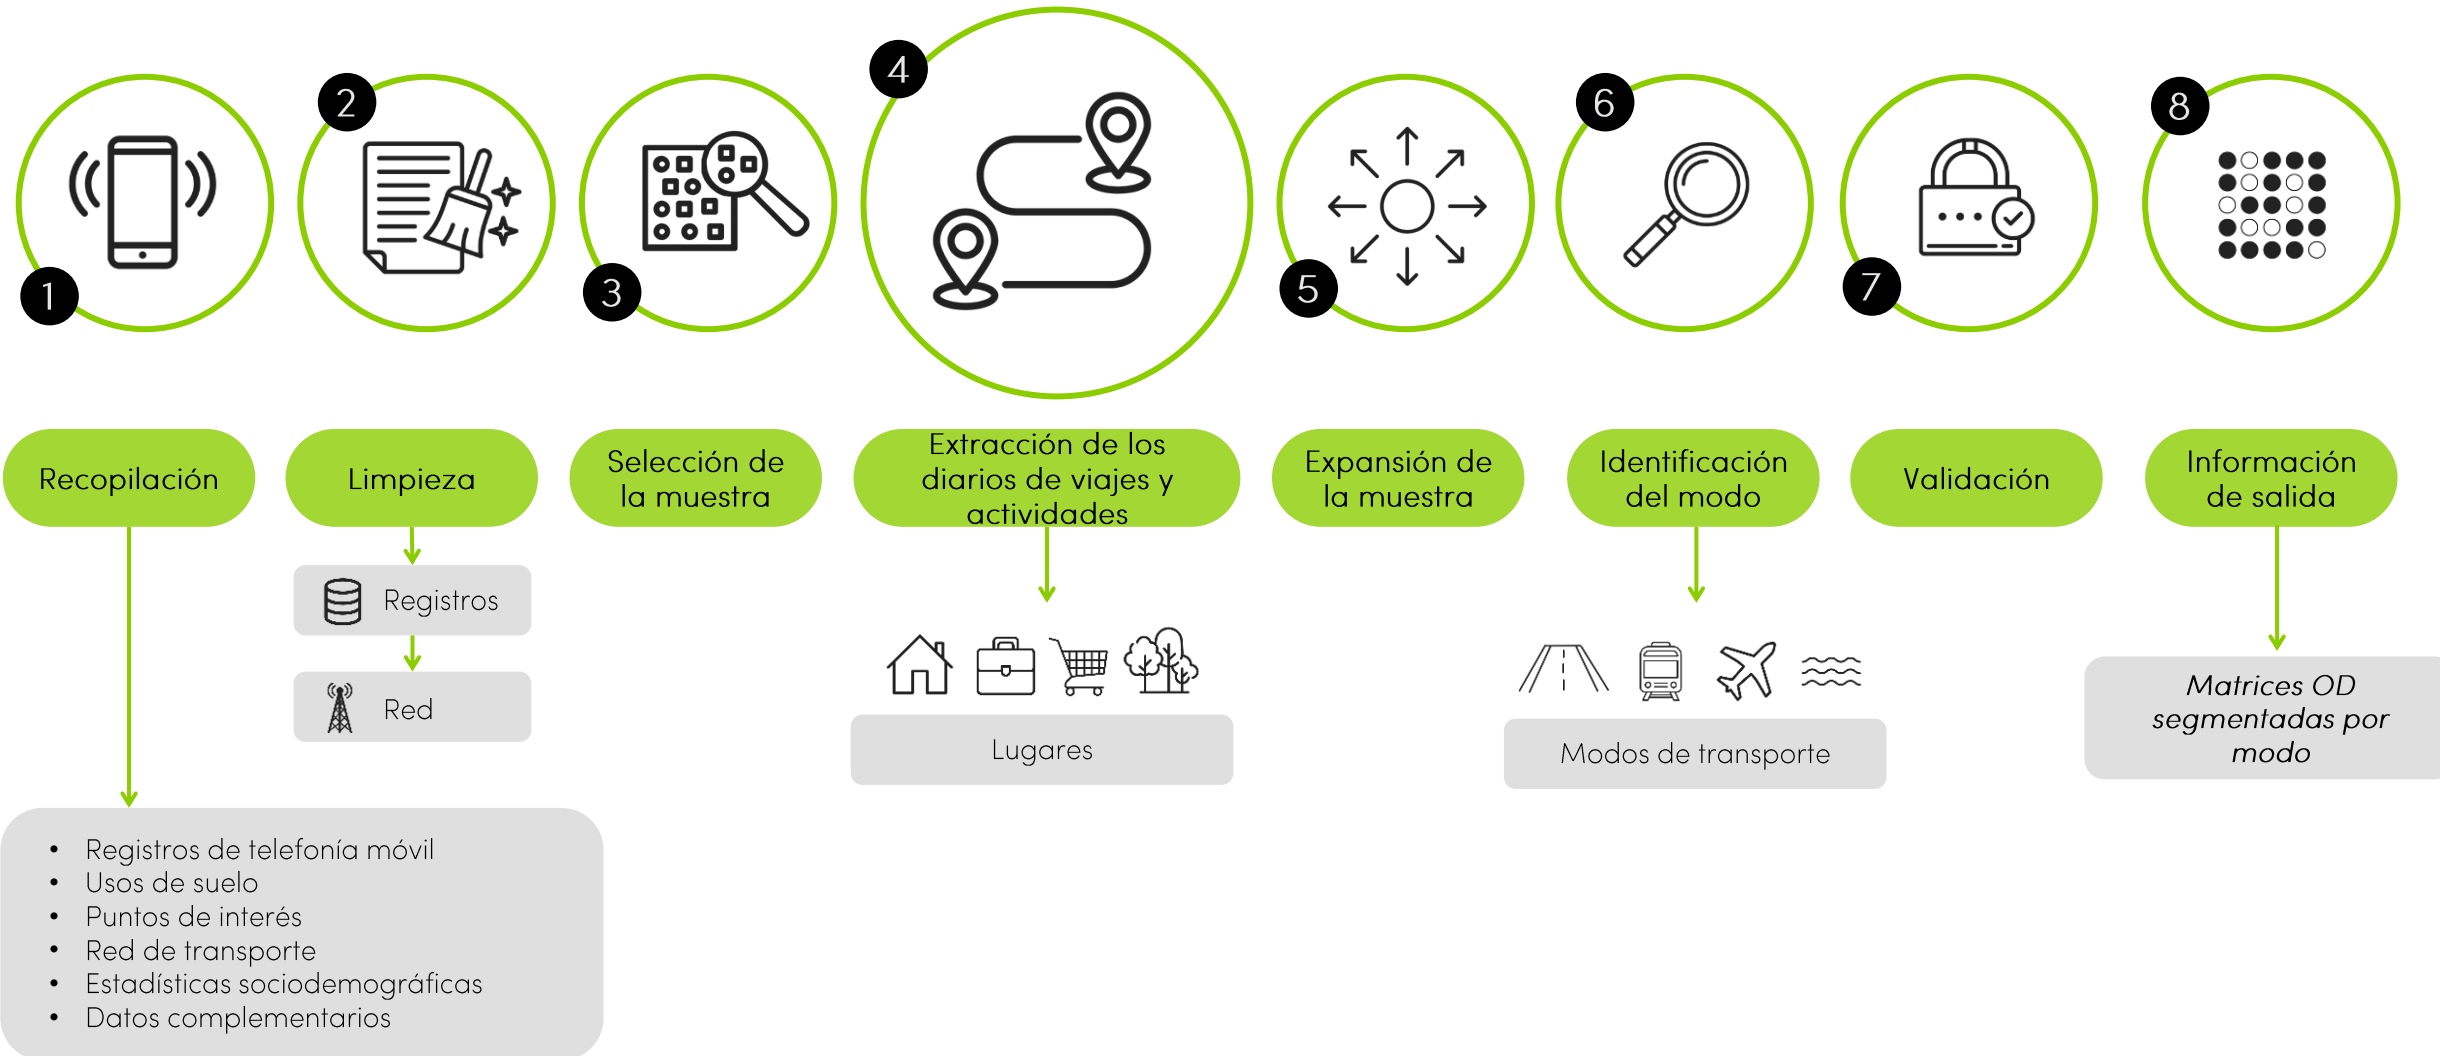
1
Recopilación

2
Limpieza

3
Selección de la muestra

4
Extracción de los diarios de viajes y actividades

5
Expansión de la muestra

6
Identificación del modo

7
Validación

8
Información de salida

Registros

Red

Lugares

Modos de transporte

*Matrices OD segmentadas por modo*

- Registros de telefonía móvil
- Usos de suelo
- Puntos de interés
- Red de transporte
- Estadísticas sociodemográficas
- Datos complementarios